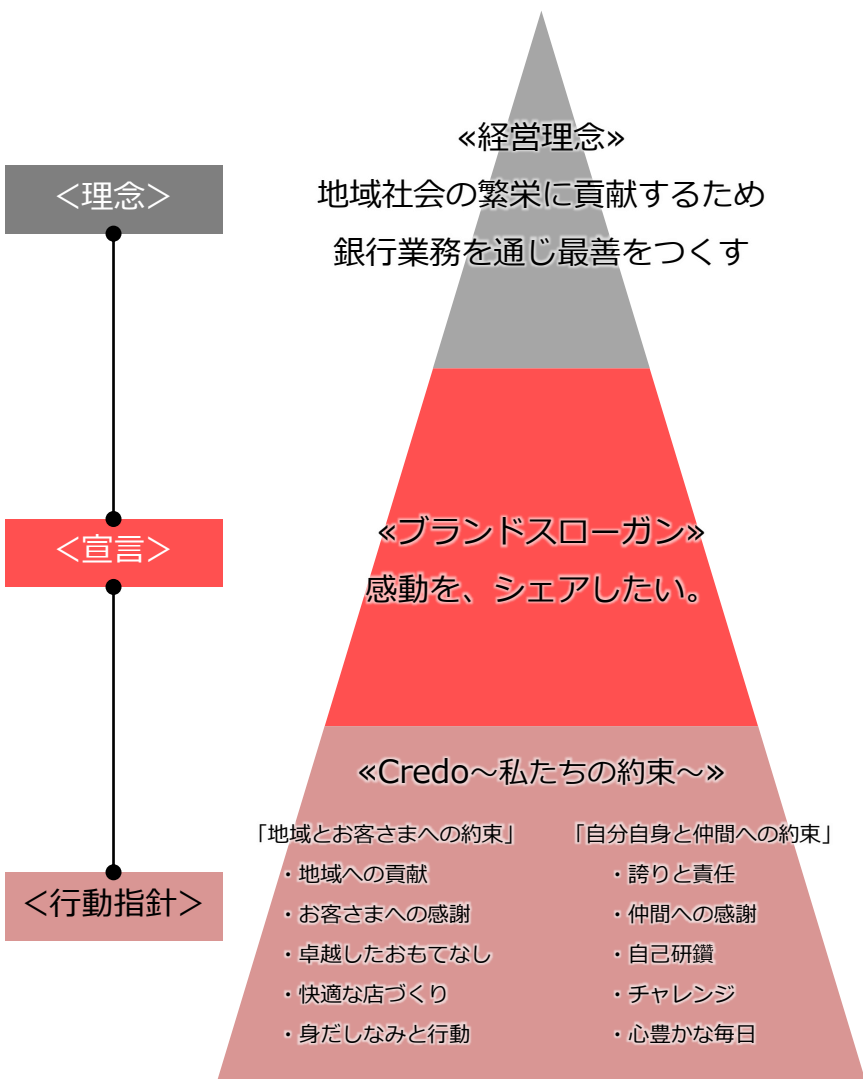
＜理念＞

«経営理念»
地域社会の繁栄に貢献するため
銀行業務を通じ最善をつくす

＜宣言＞

«ブランドスローガン»
感動を、シェアしたい。

＜行動指針＞

«Credo～私たちの約束～»

「地域とお客さまへの約束」
・地域への貢献
・お客さまへの感謝
・卓越したおもてなし
・快適な店づくり
・身だしなみと行動

「自分自身と仲間への約束」
・誇りと責任
・仲間への感謝
・自己研鑽
・チャレンジ
・心豊かな毎日